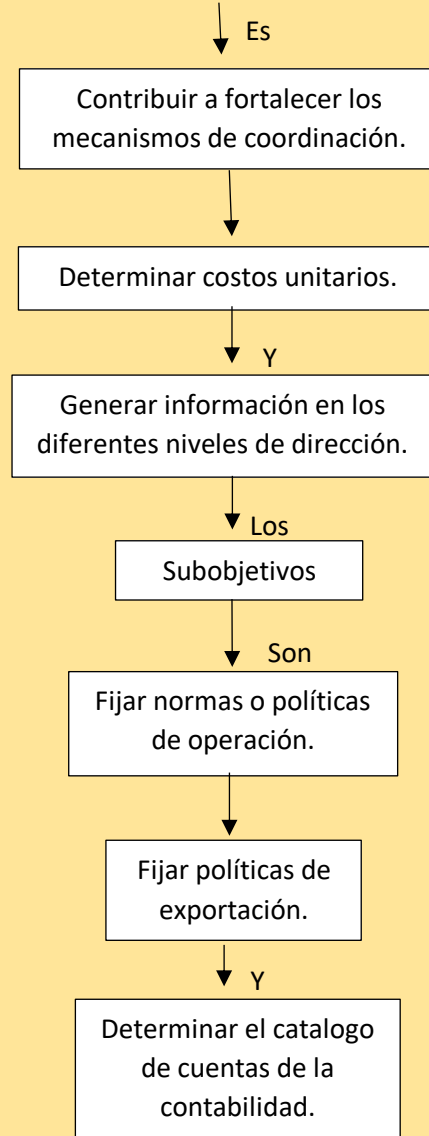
Es

Contribuir a fortalecer los mecanismos de coordinación.

Determinar costos unitarios.

Y

Generar información en los diferentes niveles de dirección.

Los

Subobjetivos

Son

Fijar normas o políticas de operación.

Fijar políticas de exportación.

Y

Determinar el catalogo de cuentas de la contabilidad.